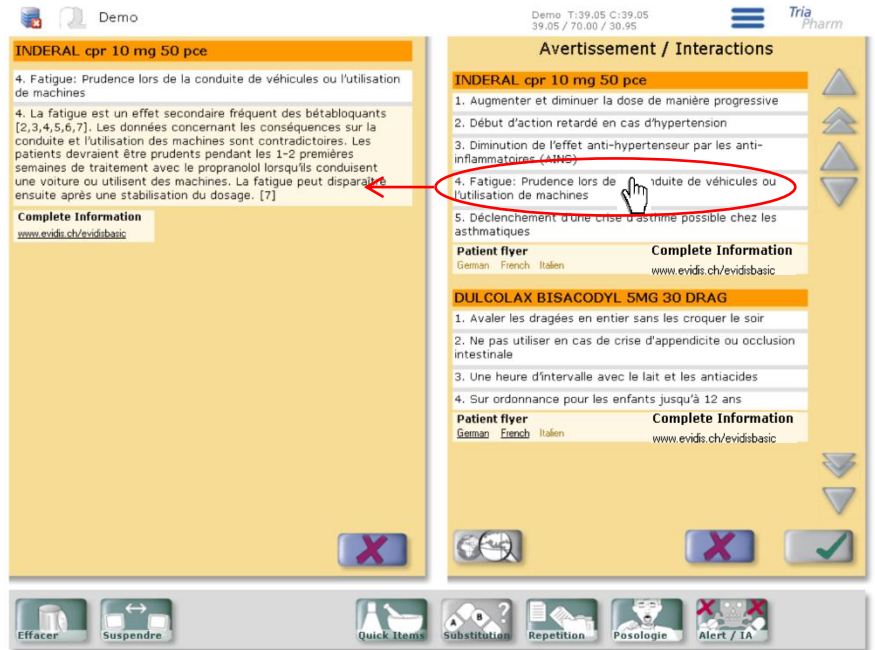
Demo

Demo T:39.05 C:39.05
39.05 / 70.00 / 30.95

Tria
Pharm

INDERAL cpr 10 mg 50 pce

4. Fatigue: Prudence lors de la conduite de véhicules ou l'utilisation de machines

4. La fatigue est un effet secondaire fréquent des bétabloquants [2,3,4,5,6,7]. Les données concernant les conséquences sur la conduite et l'utilisation des machines sont contradictoires. Les patients devraient être prudents pendant les 1-2 premières semaines de traitement avec le propranolol lorsqu'ils conduisent une voiture ou utilisent des machines. La fatigue peut disparaître ensuite après une stabilisation du dosage. [7]

Complete Information
www.evidis.ch/evidisbasic

Avertissement / Interactions

INDERAL cpr 10 mg 50 pce

1. Augmenter et diminuer la dose de manière progressive

2. Début d'action retardé en cas d'hypertension

3. Diminution de l'effet anti-hypertenseur par les anti-inflammatoires (AINS)

4. Fatigue: Prudence lors de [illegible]nduite de véhicules ou l'utilisation de machines

5. Déclenchement d'une crise d'asthme possible chez les asthmatiques

Patient flyer
German French Italien

Complete Information
www.evidis.ch/evidisbasic

DULCOLAX BISACODYL 5MG 30 DRAG

1. Avaler les dragées en entier sans les croquer le soir

2. Ne pas utiliser en cas de crise d'appendicite ou occlusion intestinale

3. Une heure d'intervalle avec le lait et les antiacides

4. Sur ordonnance pour les enfants jusqu'à 12 ans

Patient flyer
German French Italien

Complete Information
www.evidis.ch/evidisbasic

Effacer
Suspendre
Quick Items
Substitution
Repetition
Posologie
Alert / IA